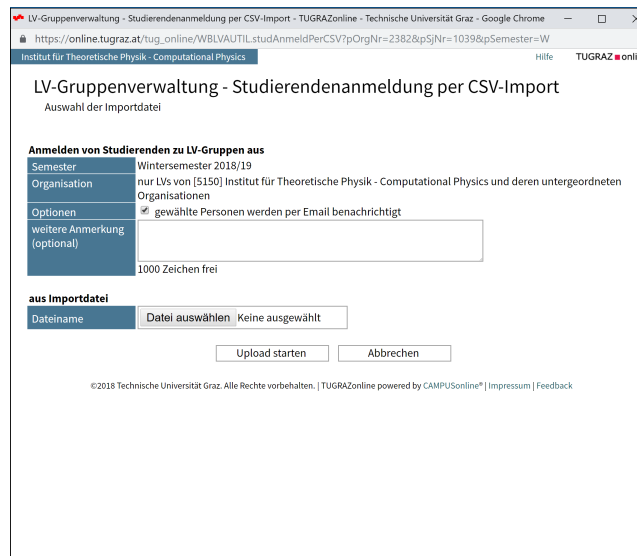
LV-Gruppenverwaltung - Studierendenanmeldung per CSV-Import - TUGRAZonline - Technische Universität Graz - Google Chrome

https://online.tugraz.at/tug_online/WBLVAUTIL.studAnmeldPerCSV?pOrgNr=2382&pSjNr=1039&pSemester=W

Institut für Theoretische Physik - Computational Physics

Hilfe

TUGRAZ online

LV-Gruppenverwaltung - Studierendenanmeldung per CSV-Import

Auswahl der Importdatei

Anmelden von Studierenden zu LV-Gruppen aus

| | |
|---|---|
| Semester | Wintersemester 2018/19 |
| Organisation | nur LVs von [5150] Institut für Theoretische Physik - Computational Physics und deren untergeordneten Organisationen |
| Optionen | gewählte Personen werden per Email benachrichtigt |
| weitere Anmerkung (optional) | 1000 Zeichen frei |

aus Importdatei

| | |
|---|---|
| Dateiname | Datei auswählen Keine ausgewählt |

Upload starten

Abbrechen

©2018 Technische Universität Graz. Alle Rechte vorbehalten. | TUGRAZonline powered by CAMPUSonline® | Impressum | Feedback